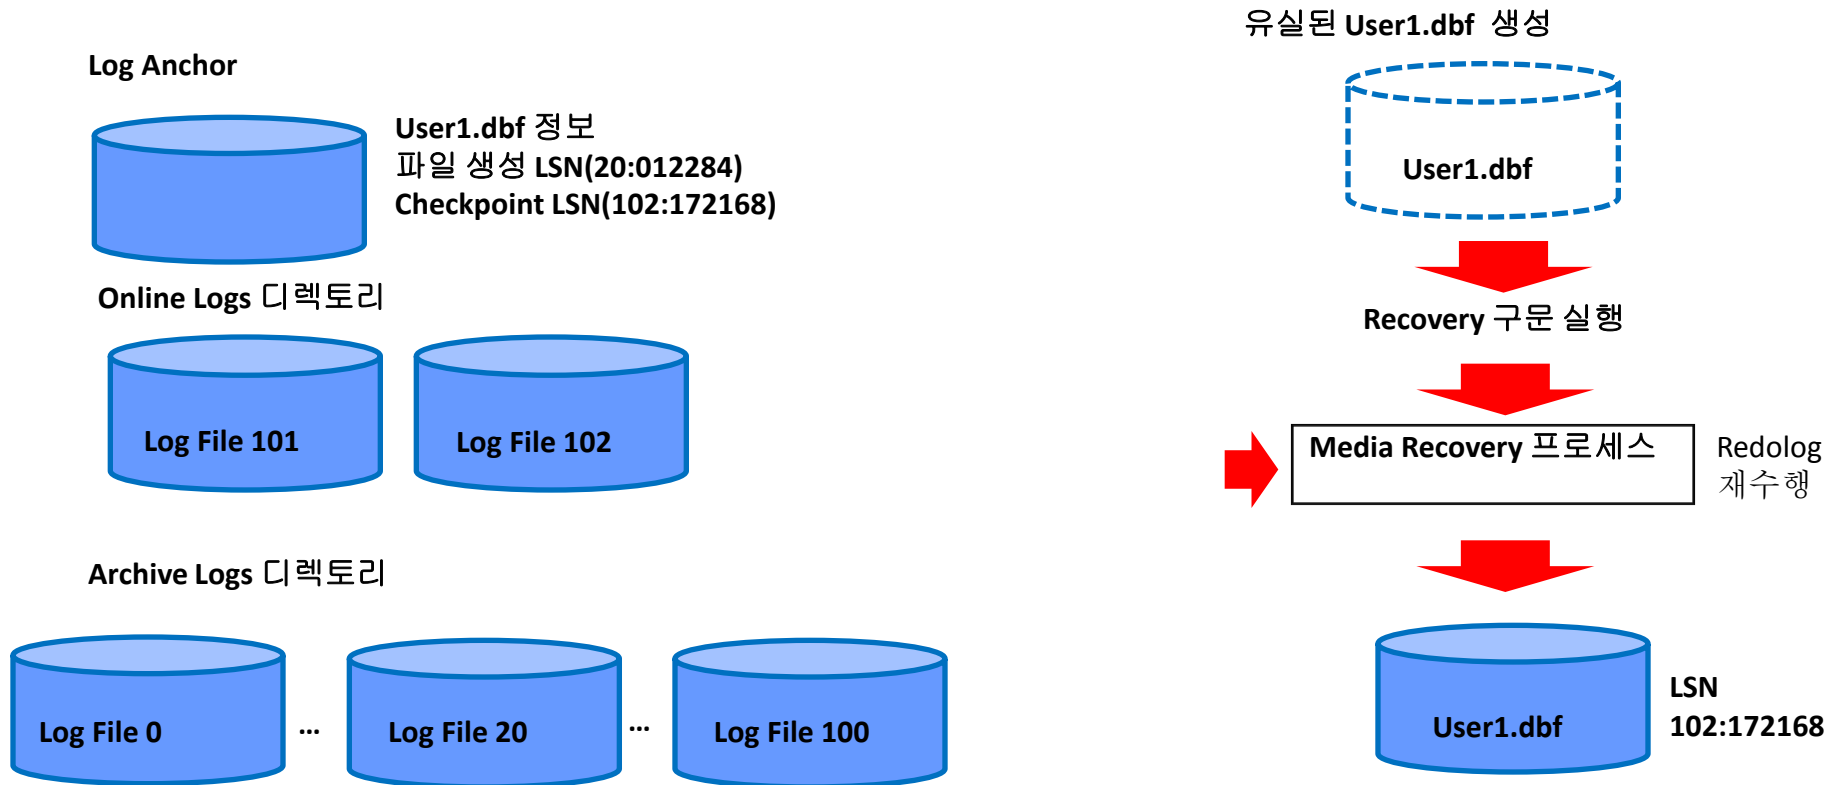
Log Anchor

User1.dbf 정보
파일 생성 LSN(20:012284)
Checkpoint LSN(102:172168)

Online Logs 디렉토리

Log File 101

Log File 102

Archive Logs 디렉토리

Log File 0

...

Log File 20

...

Log File 100

유실된 User1.dbf 생성

User1.dbf

Recovery 구문 실행

Media Recovery 프로세스

Redolog 재수행

User1.dbf

LSN
102:172168